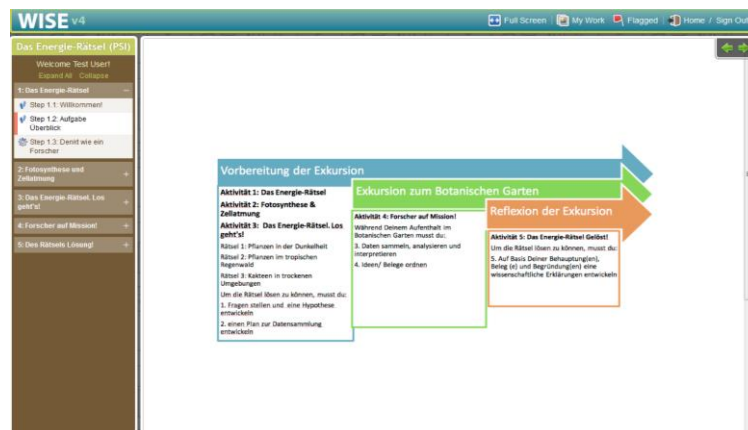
WISE v4

Full Screen | My Work | Flagged | Home / Sign Out

Das Energie-Rätsel (PSI)

Welcome Test User!

Expand All Collapse

1: Das Energie-Rätsel

Step 1.1: Willkommen!

Step 1.2: Aufgabe Überblick

Step 1.3: Denkt wie ein Forscher

2: Fotosynthese und Zellatmung

3: Das Energie-Rätsel. Los geht's!

4: Forscher auf Mission!

5: Des Rätsels Lösung!

Vorbereitung der Exkursion

Aktivität 1: Das Energie-Rätsel

Aktivität 2: Fotosynthese & Zellatmung

Aktivität 3: Das Energie-Rätsel. Los geht's!

Rätsel 1: Pflanzen in der Dunkelheit

Rätsel 2: Pflanzen im tropischen Regenwald

Rätsel 3: Kakteen in trockenen Umgebungen

Um die Rätsel lösen zu können, musst du:

1. Fragen stellen und eine Hypothese entwickeln

2. einen Plan zur Datensammlung entwickeln

Exkursion zum Botanischen Garten

Aktivität 4: Forscher auf Mission!

Während Deinem Aufenthalt im Botanischen Garten musst du:

3. Daten sammeln, analysieren und interpretieren

4. Ideen/ Belege ordnen

Reflexion der Exkursion

Aktivität 5: Das Energie-Rätsel Gelöst!

Um die Rätsel lösen zu können, musst du:

5. Auf Basis Deiner Behauptung(en), Beleg (e) und Begründung(en) eine wissenschaftliche Erklärungen entwickeln